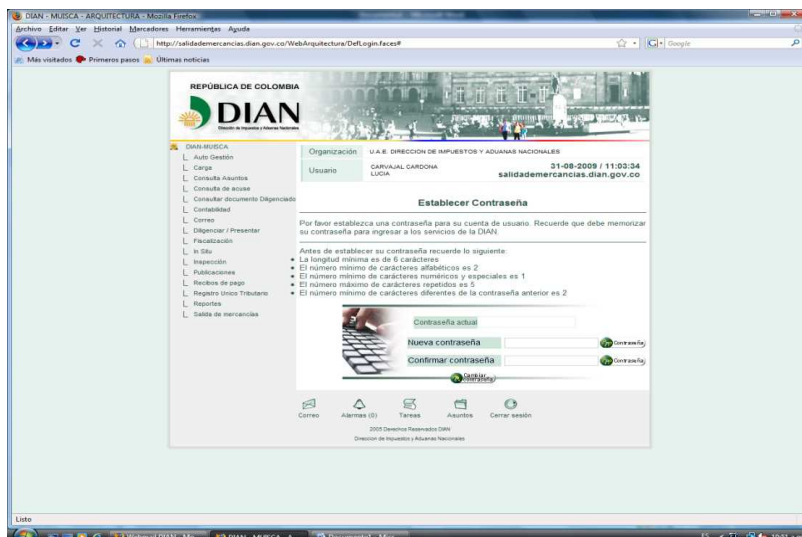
DIAN - MUISCA - ARQUITECTURA - Mozilla Firefox

Archivo Editar Ver Historial Marcadores Herramientas Ayuda

http://salidademercancias.dian.gov.co/WebArquitectura/DefLogin.faces#

Google

Más visitados Primeros pasos Últimas noticias

REPÚBLICA DE COLOMBIA

DIAN

Dirección de Impuestos y Aduanas Nacionales

DIAN-MUISCA
Auto Gestión
Carga
Consulta Asuntos
Consulta de acuse
Consultar documento Diligenciado
Contabilidad
Correo
Diligenciar / Presentar
Fiscalización
In Situ
Inspección
Publicaciones
Recibos de pago
Registro Unico Tributario
Reportes
Salida de mercancías

Organización U.A.E. DIRECCION DE IMPUESTOS Y ADUANAS NACIONALES

Usuario CARVAJAL CARDONA LUCIA

31-08-2009 / 11:03:34
salidademercancias.dian.gov.co

Establecer Contraseña

Por favor establezca una contraseña para su cuenta de usuario. Recuerde que debe memorizar su contraseña para ingresar a los servicios de la DIAN

Antes de establecer su contraseña recuerde lo siguiente:
• La longitud mínima es de 6 carácteres
• El número mínimo de carácteres alfabéticos es 2
• El número mínimo de carácteres numéricos y especiales es 1
• El número máximo de carácteres repetidos es 5
• El número mínimo de carácteres diferentes de la contraseña anterior es 2

Contraseña actual

Nueva contraseña

Contraseña Fija

Confirmar contraseña

Contraseña Fija

Cambiar contraseña

Correo Alarmas (0) Tareas Asuntos Cerrar sesión

2005 Derechos Reservados DIAN
Direccion de Impuestos y Aduanas Nacionales

Listo

Webmail DIAN - Mo... DIAN - MUISCA - A... Documento1 - Micr...